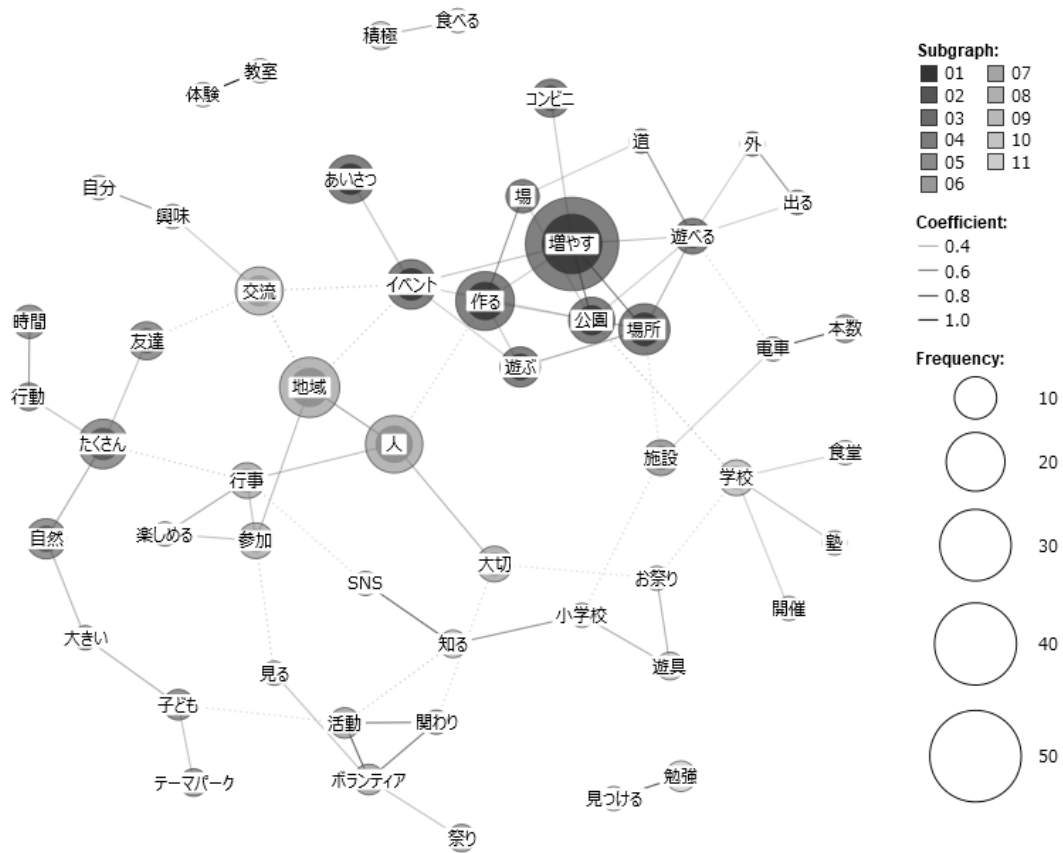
積極 食べる
体験 教室
コンビニ
道
外
自分
興味
あいさつ
場
増やす
遊べる
出る
交流
イベント
作る
公園
場所
時間
友達
地域
遊ぶ
電車
本数
行動
たくさん
人
行事
施設
学校
食堂
楽しめる
参加
自然
塾
SNS
大切
お祭り
開催
小学校
知る
大きい
遊具
見る
子ども
活動
関わり
テーマパーク
ボランティア
見つける
勉強
祭り

Subgraph:
01
02
03
04
05
06
07
08
09
10
11

Coefficient:
0.4
0.6
0.8
1.0

Frequency:
10
20
30
40
50